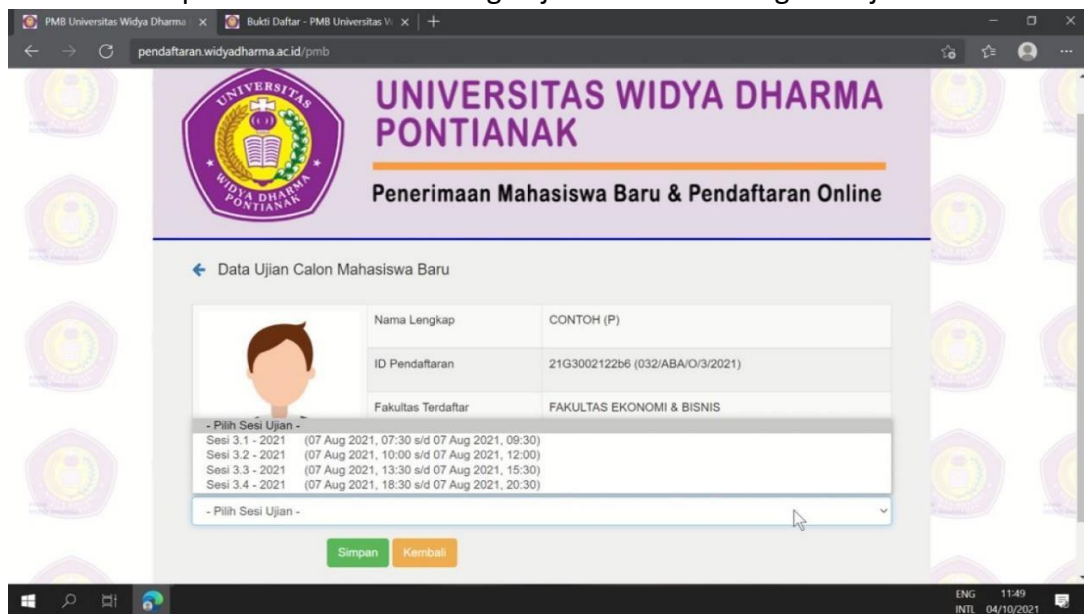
PMB Universitas Widya Dharma
Bukti Daftar - PMB Universitas W
pendaftaran.widyadharma.ac.id/pmb

UNIVERSITAS
WIDYA DHARMA PONTIANAK

UNIVERSITAS WIDYA DHARMA PONTIANAK

Penerimaan Mahasiswa Baru & Pendaftaran Online

Data Ujian Calon Mahasiswa Baru

| | |
|---|---|
| Nama Lengkap | CONTOH (P) |
| ID Pendaftaran | 21G3002122b6 (032/ABA/O/3/2021) |
| Fakultas Terdaftar | FAKULTAS EKONOMI & BISNIS |

- Pilih Sesi Ujian -
Sesi 3.1 - 2021 (07 Aug 2021, 07:30 s/d 07 Aug 2021, 09:30)
Sesi 3.2 - 2021 (07 Aug 2021, 10:00 s/d 07 Aug 2021, 12:00)
Sesi 3.3 - 2021 (07 Aug 2021, 13:30 s/d 07 Aug 2021, 15:30)
Sesi 3.4 - 2021 (07 Aug 2021, 18:30 s/d 07 Aug 2021, 20:30)

- Pilih Sesi Ujian -

Simpan Kembali

ENG INTL 11:49 04/10/2021